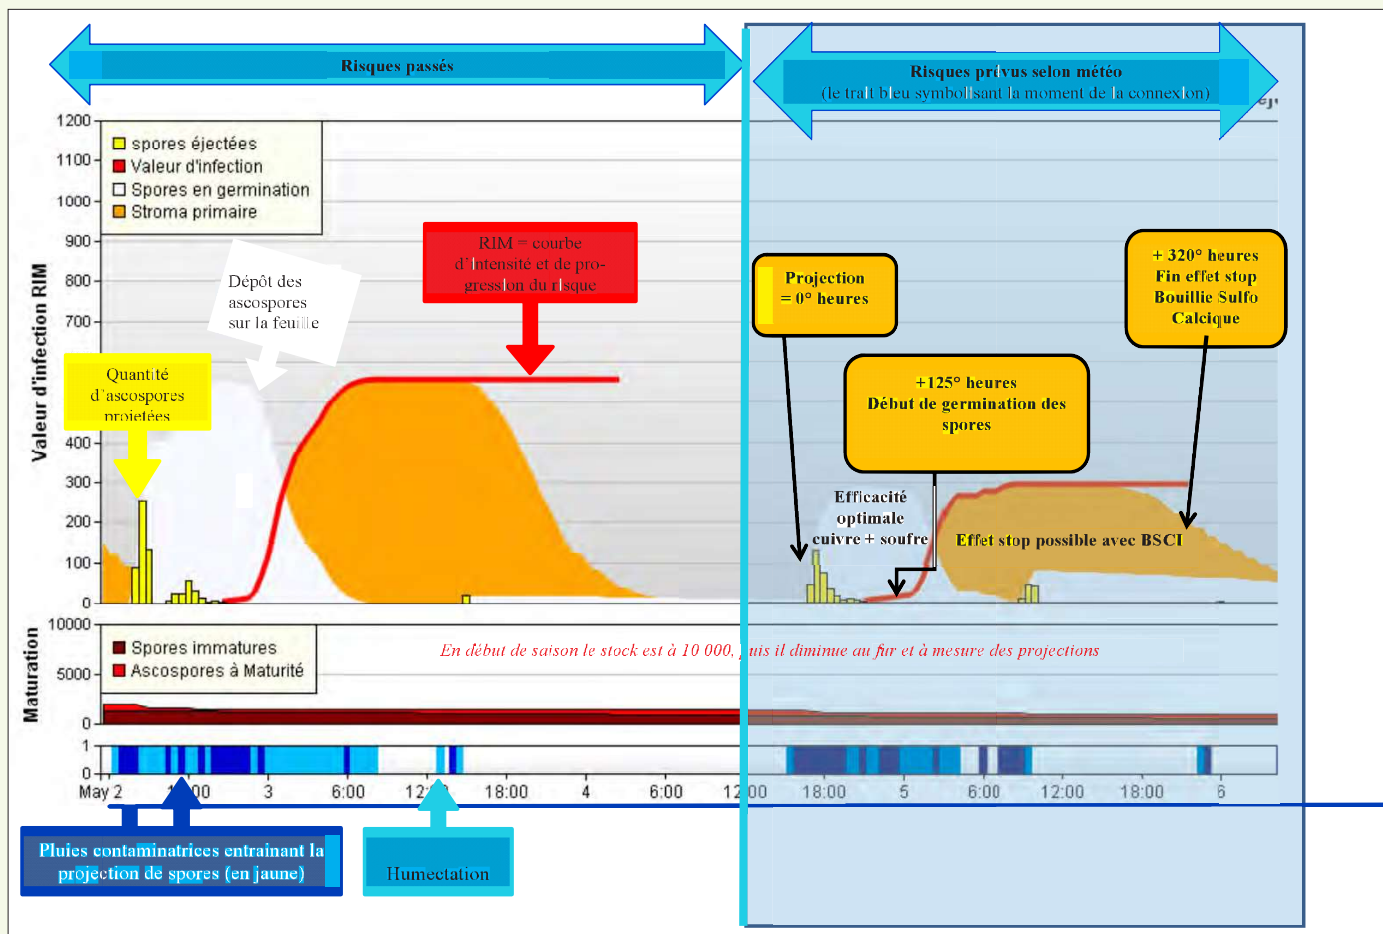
Risques passés

Risques prévus selon météo
(le trait bleu symbolisant le moment de la connexion)

1200
1100
1000
900
800
700
400
300
200
100
0

Valeur d'infection RIM

spores éjectées
Valeur d'infection
Spores en germination
Stroma primaire

Dépôt des ascospores sur la feuille

RIM = courbe d'intensité et de progression du risque

Quantité d'ascospores projetées

Projection = 0° heures

+ 320° heures Fin effet stop Bouillie Sulfo Calcique

+125° heures Début de germination des spores

Efficacité optimale cuivre + soufre

Effet stop possible avec BSCI

10000
5000
0

Maturation

Spores immatures
Ascospores à Maturité

En début de saison le stock est à 10 000, puis il diminue au fur et à mesure des projections

1
0

May 2 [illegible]:00 3 6:00 12:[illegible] 18:00 4 6:00 12:00 18:00 5 6:00 12:00 18:00 6

Pluies contaminatrices entrainant la projection de spores (en jaune)

Humectation